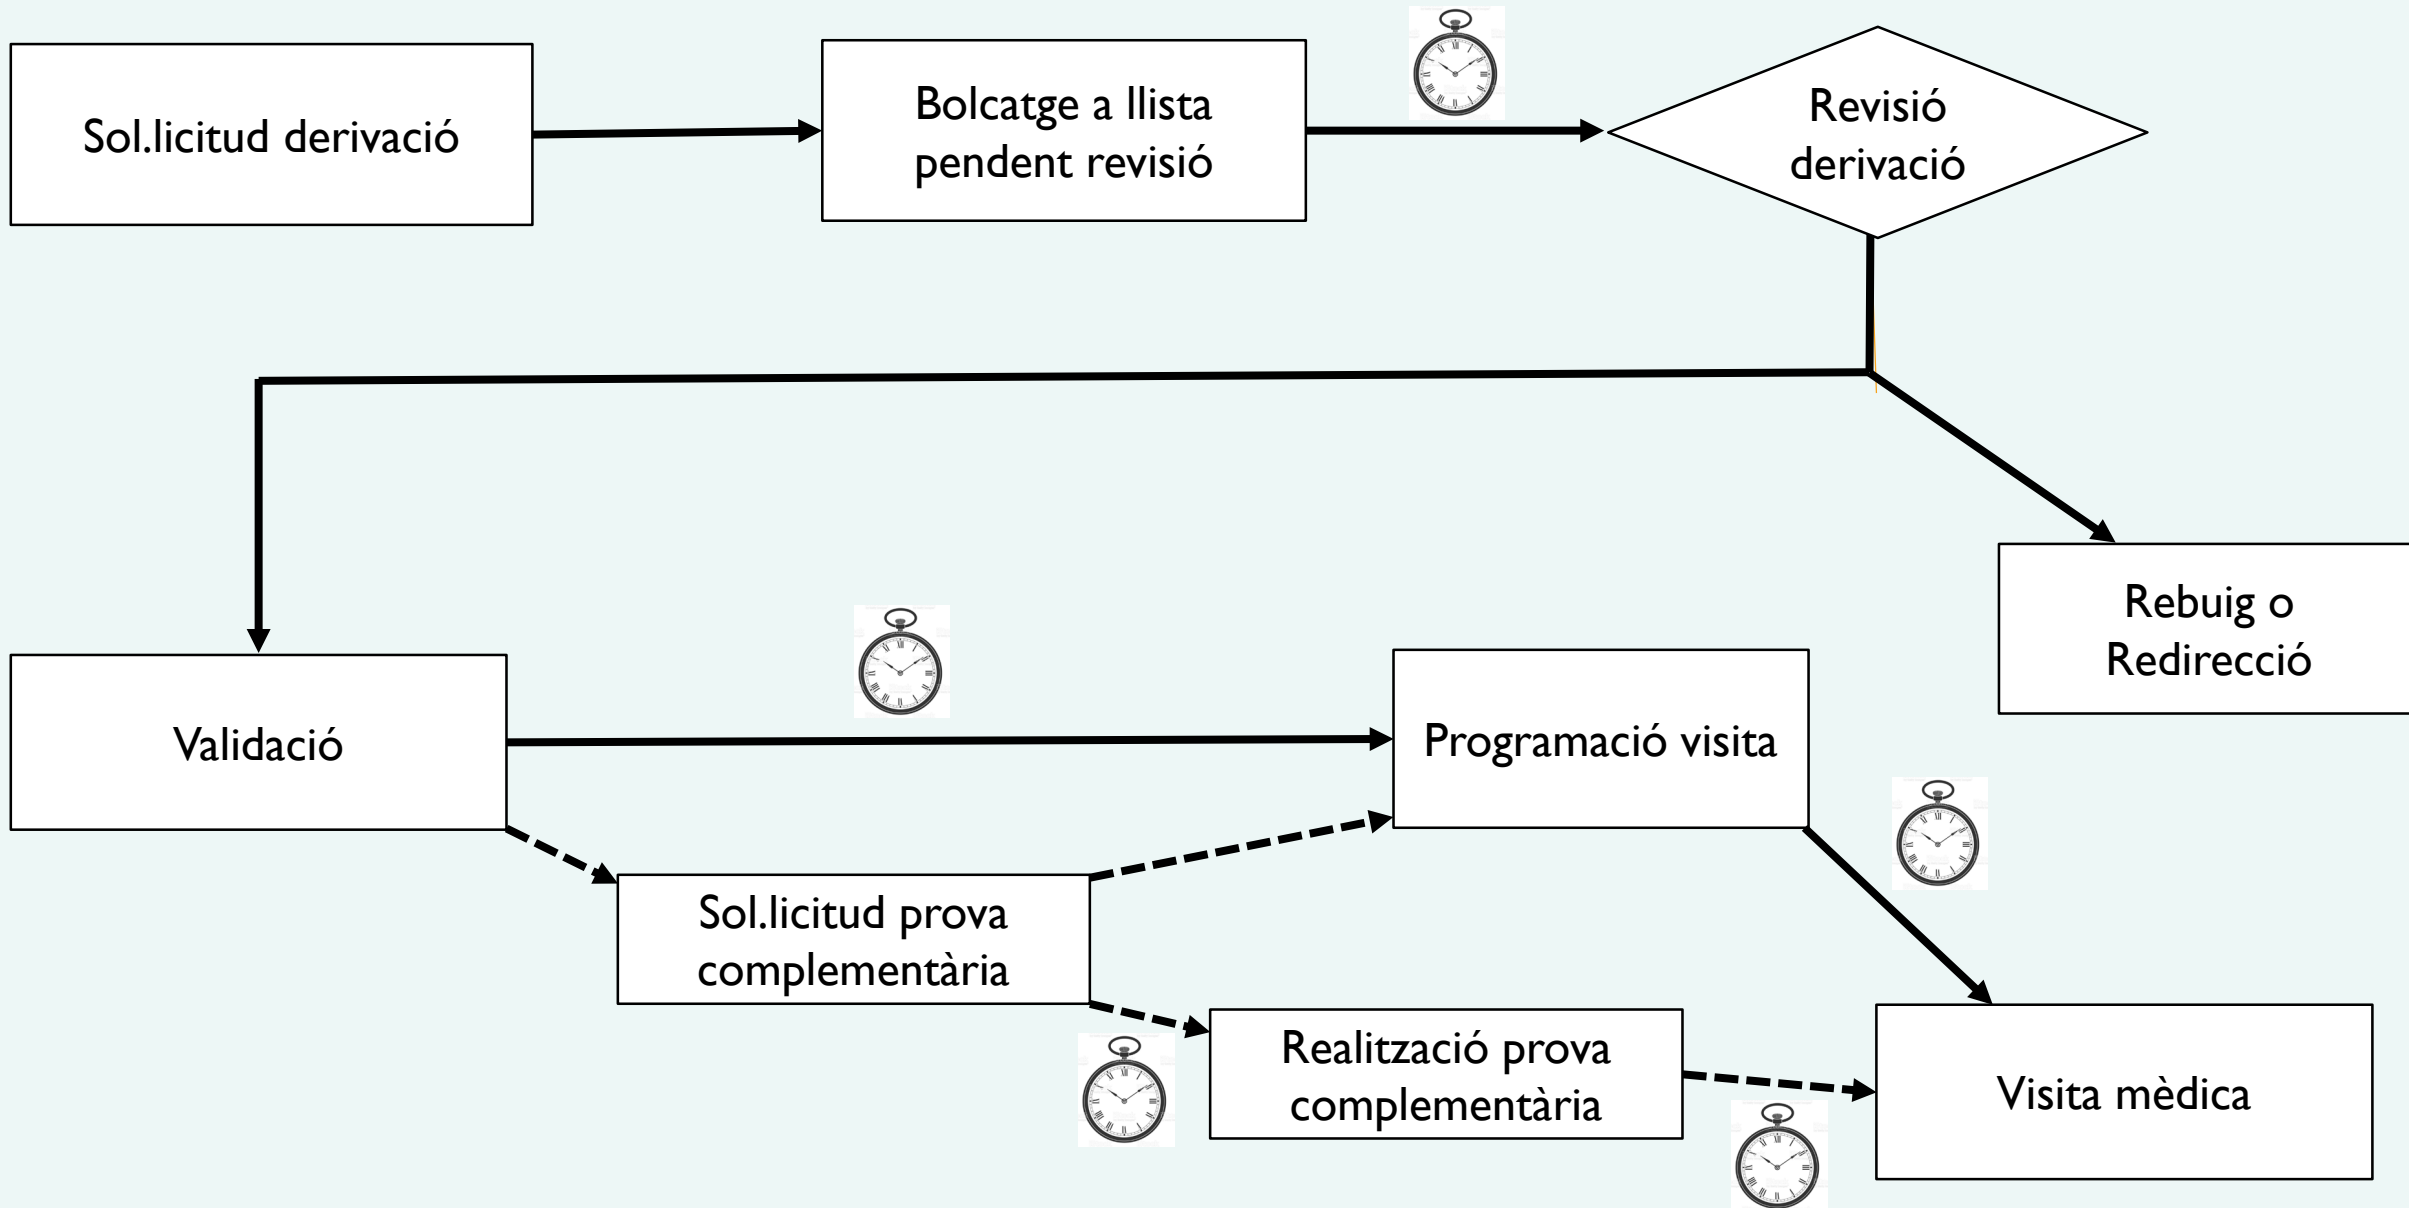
Sol.licitud derivació

Bolcatge a llista pendent revisió

Revisió derivació

Rebuig o Redirecció

Validació

Programació visita

Sol.licitud prova complementària

Realització prova complementària

Visita mèdica